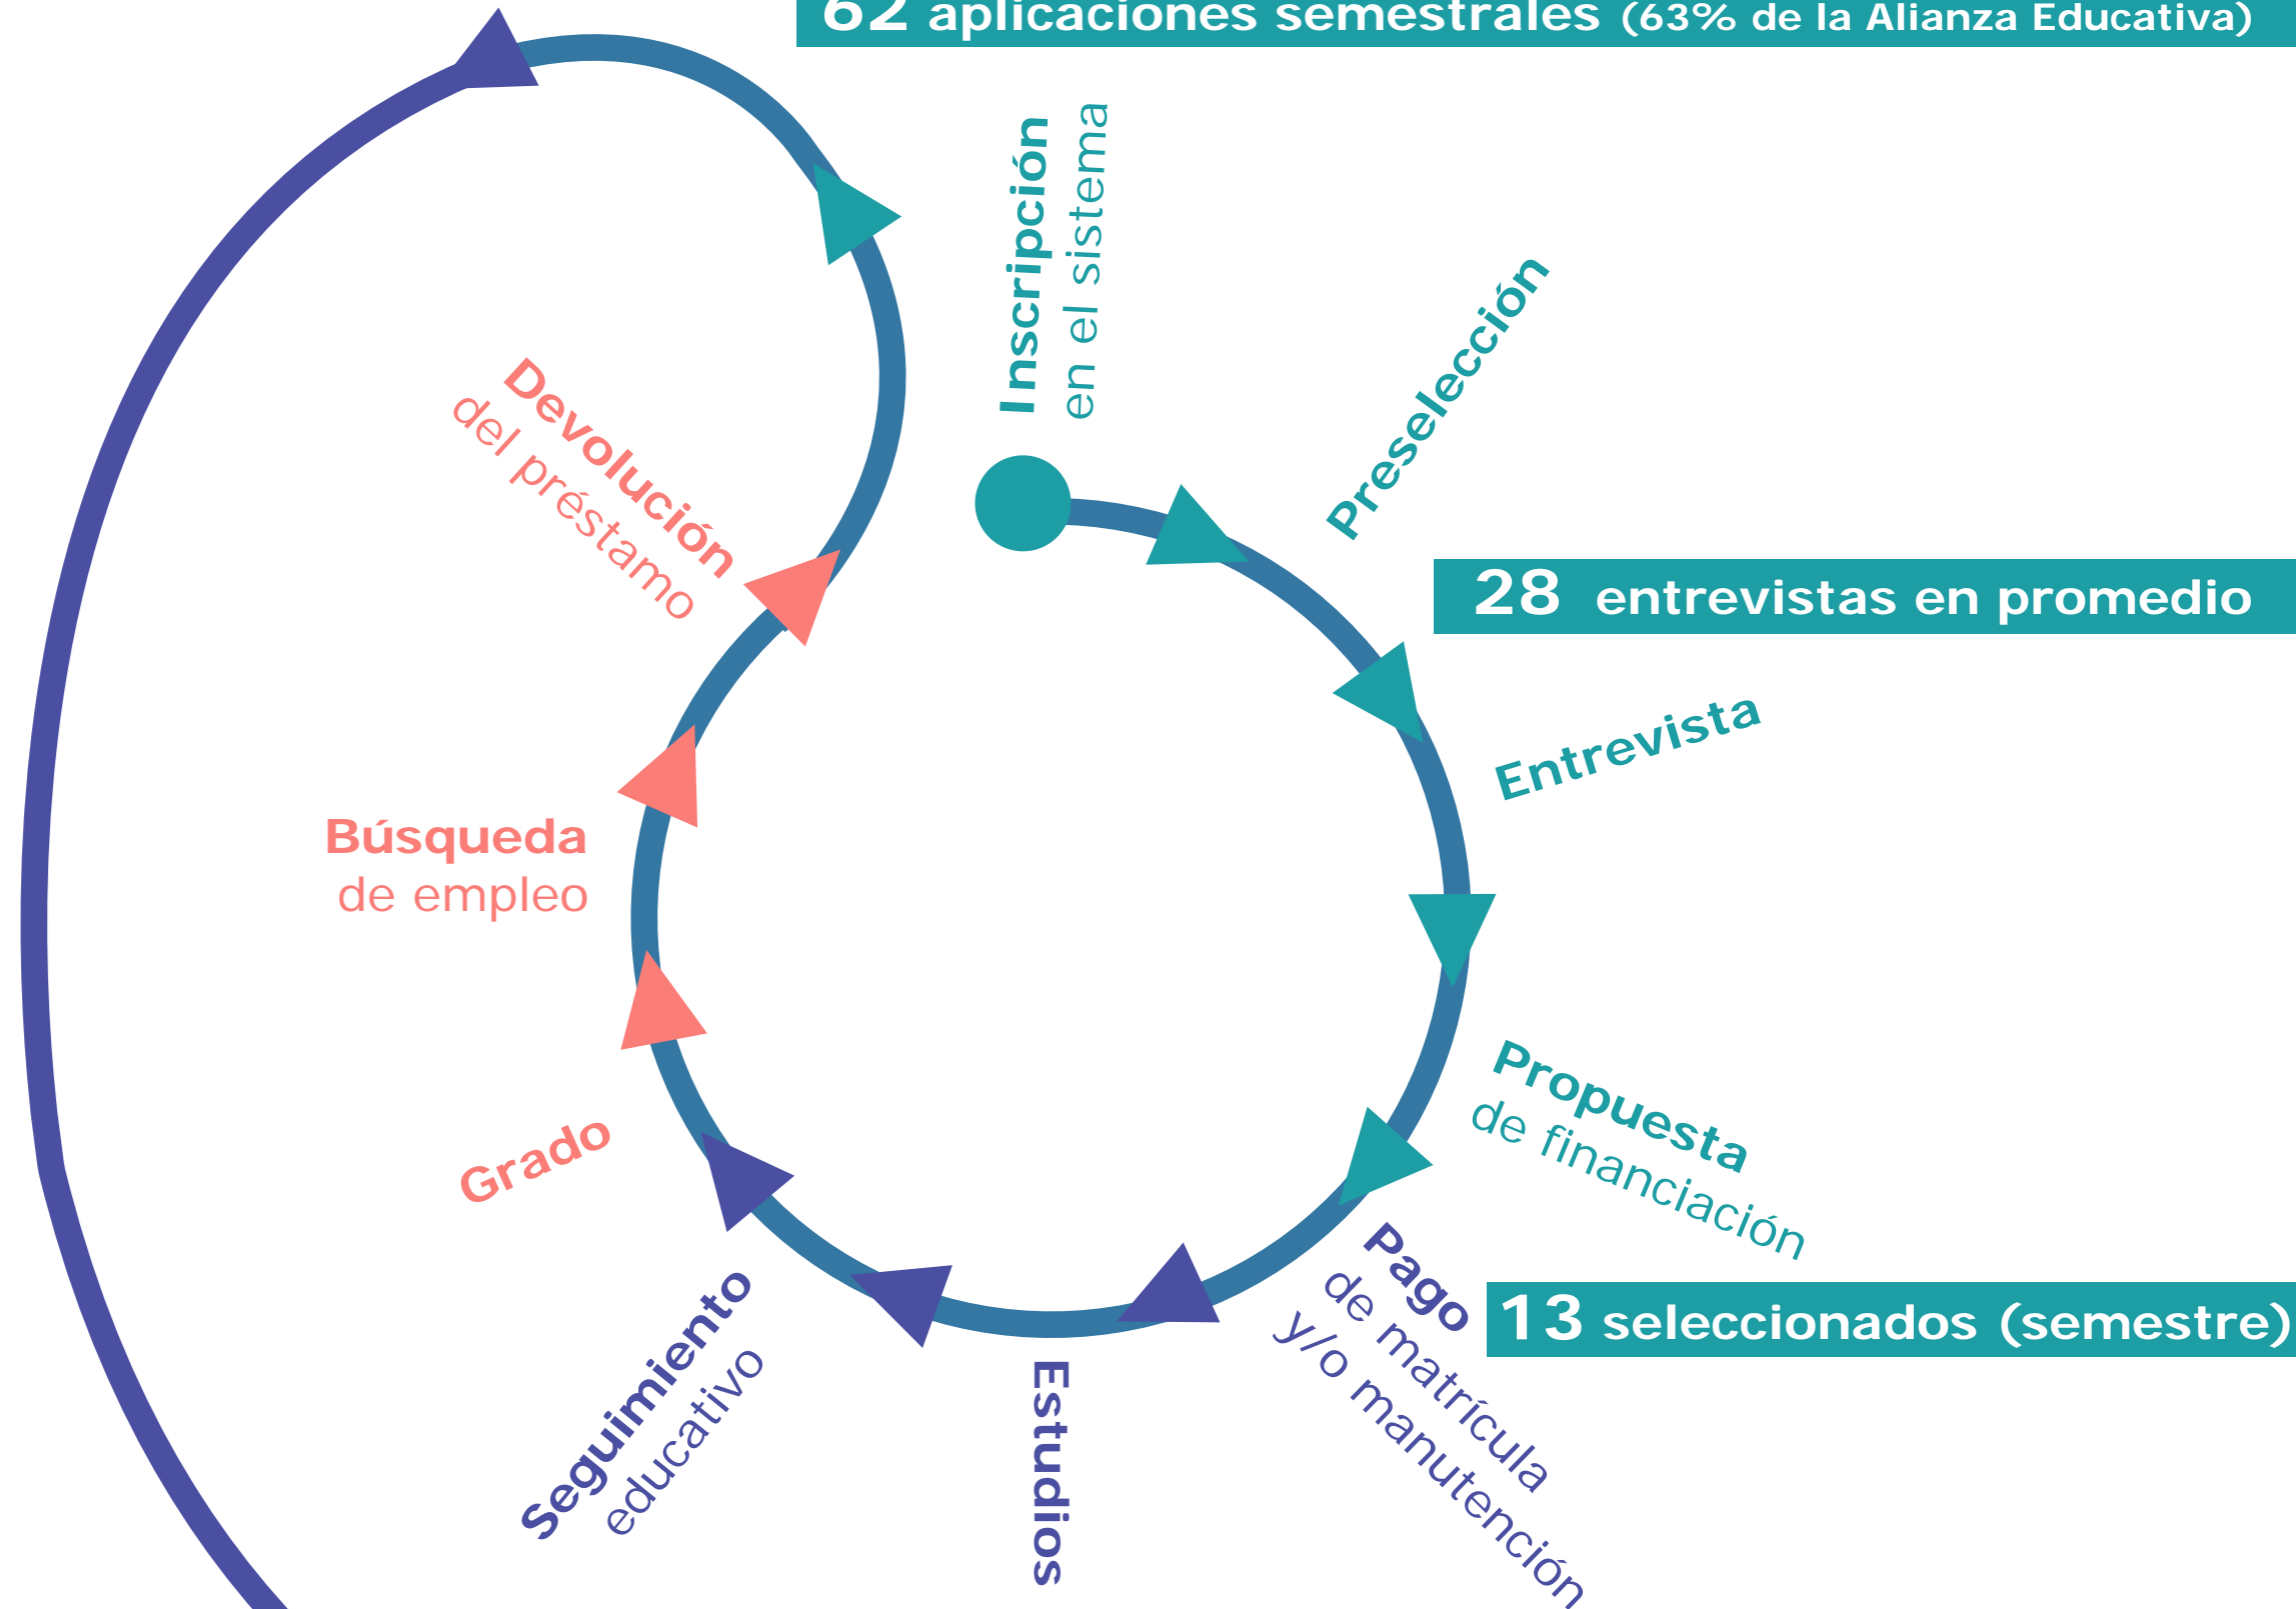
62 aplicaciones semestrales (63% de la Alianza Educativa)

Inscripción en el sistema

Preselección

28 entrevistas en promedio

Entrevista

Propuesta de financiación

Pago de matrícula y/o manutención

13 seleccionados (semestre)

Estudios

Seguimiento educativo

Grado

Búsqueda de empleo

Devolución del préstamo